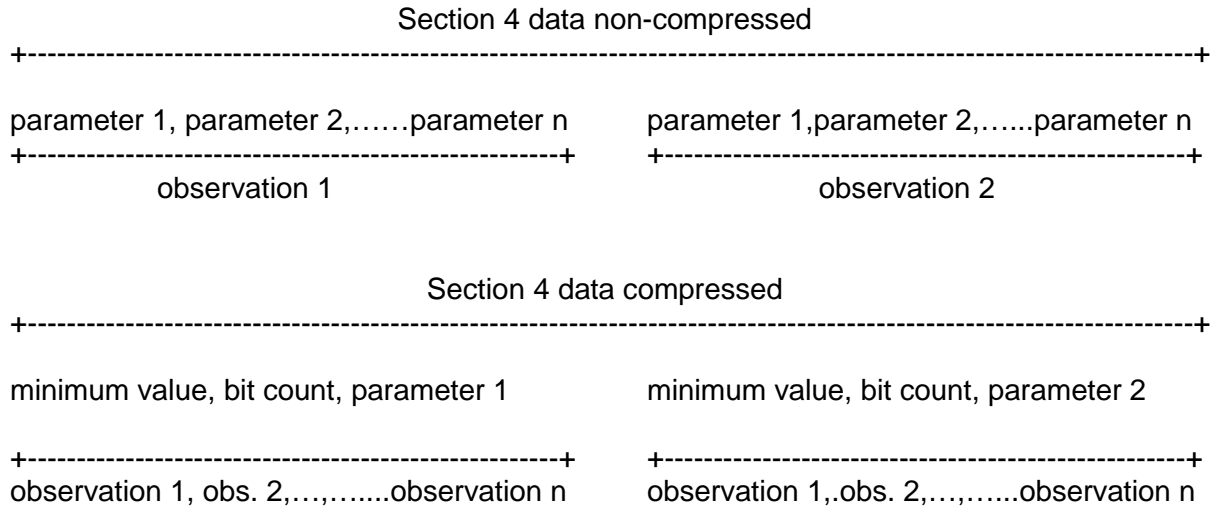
Section 4 data non-compressed

+----------------------------------------------------------------------------------------------------------+

parameter 1, parameter 2,……parameter n

+----------------------------------------------------+

observation 1

parameter 1,parameter 2,…...parameter n

+----------------------------------------------------+

observation 2

Section 4 data compressed

+----------------------------------------------------------------------------------------------------------+

minimum value, bit count, parameter 1

+----------------------------------------------------+

observation 1, obs. 2,…,…....observation n

minimum value, bit count, parameter 2

+----------------------------------------------------+

observation 1,.obs. 2,…,…....observation n